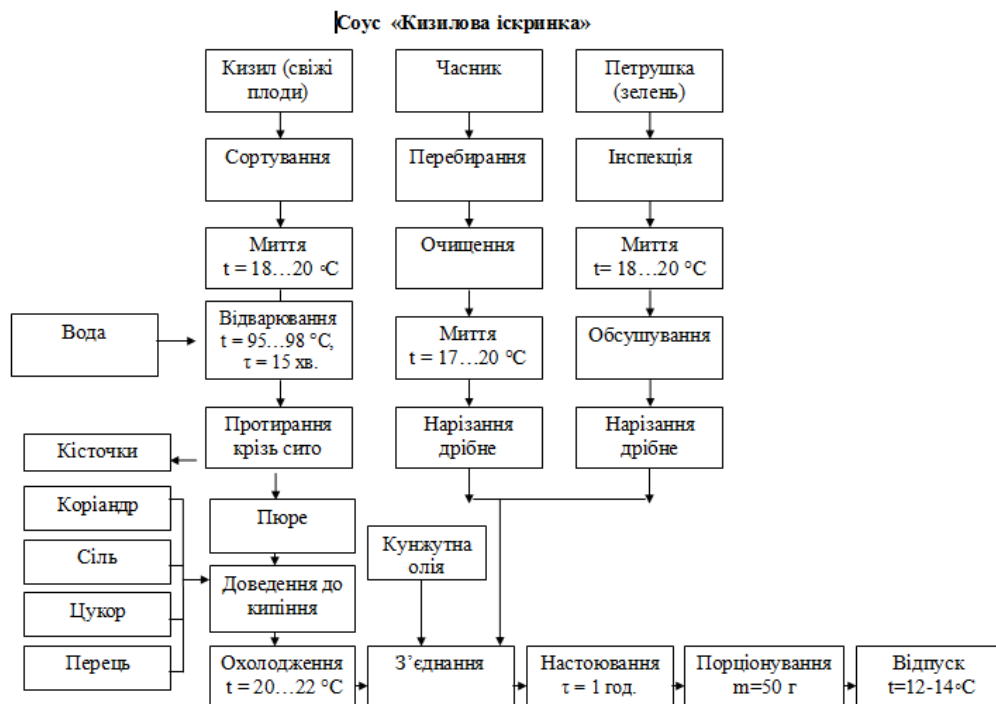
Соус «Кизилова іскринка»

Кизил (свіжі плоди)

Сортування

Миття $t = 18…20$ °С

Відварювання $t = 95…98$ °С, $\tau = 15$ хв.

Вода

Протирання крізь сито

Кісточки

Пюре

Коріандр

Сіль

Цукор

Перець

Доведення до кипіння

Охолодження $t = 20…22$ °С

Часник

Перебирання

Очищення

Миття $t = 17…20$ °С

Нарізання дрібне

Петрушка (зелень)

Інспекція

Миття $t= 18…20$ °С

Обсушування

Нарізання дрібне

Кунжутна олія

З'єднання

Настоювання $\tau = 1$ год.

Порціонування $m=50$ г

Відпуск $t=12$-$14$°С